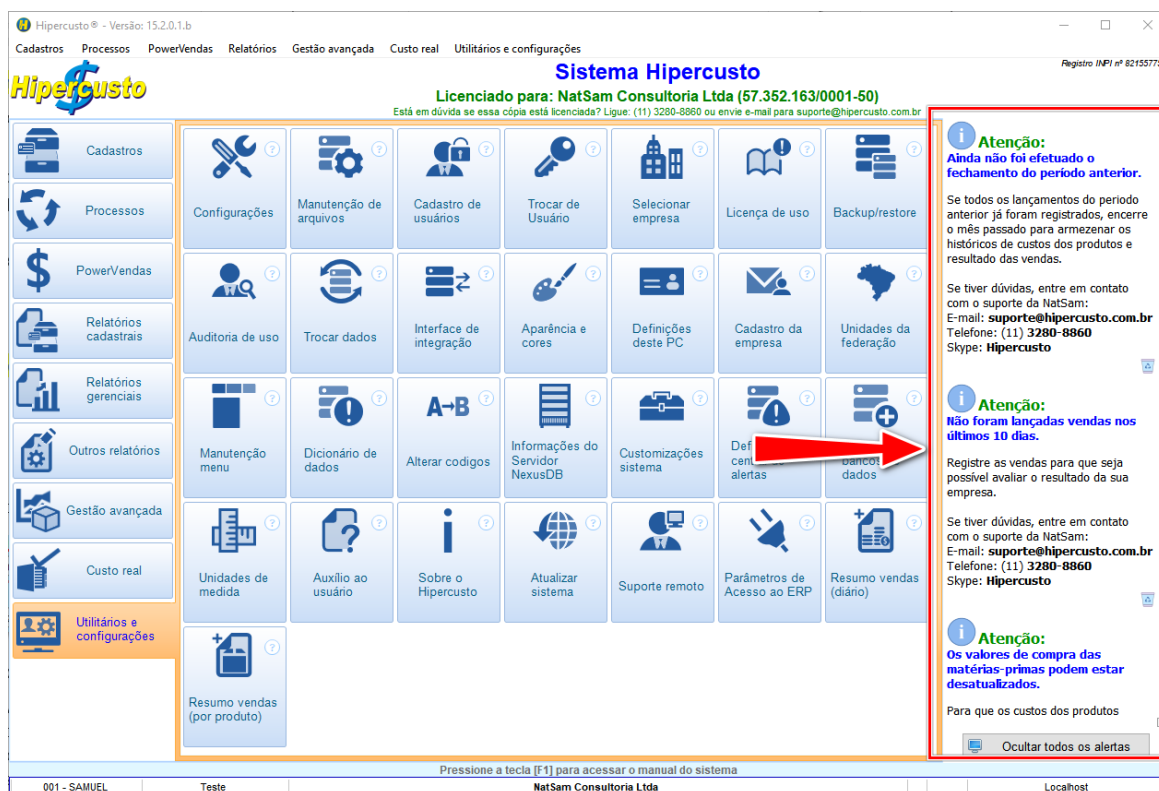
Hipercusto® - Versão: 15.2.0.1.b

Cadastros Processos PowerVendas Relatórios Gestão avançada Custo real Utilitários e configurações

Hipercusto

Sistema Hipercusto

Registro INPI nº 8215577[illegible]

Licenciado para: NatSam Consultoria Ltda (57.352.163/0001-50)

Está em dúvida se essa cópia está licenciada? Ligue: (11) 3280-8860 ou envie e-mail para suporte@hipercusto.com.br

Cadastros

Processos

PowerVendas

Relatórios cadastrais

Relatórios gerenciais

Outros relatórios

Gestão avançada

Custo real

Utilitários e configurações

Configurações

Manutenção de arquivos

Cadastro de usuários

Trocar de Usuário

Selecionar empresa

Licença de uso

Backup/restore

Auditoria de uso

Trocar dados

Interface de integração

Aparência e cores

Definições deste PC

Cadastro da empresa

Unidades da federação

Manutenção menu

Dicionário de dados

A→B

Alterar codigos

Informações do Servidor NexusDB

Customizações sistema

Def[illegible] cen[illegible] alertas

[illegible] bancos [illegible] dados

Unidades de medida

Auxílio ao usuário

Sobre o Hipercusto

Atualizar sistema

Suporte remoto

Parâmetros de Acesso ao ERP

Resumo vendas (diário)

Resumo vendas (por produto)

Atenção:
Ainda não foi efetuado o fechamento do período anterior.

Se todos os lançamentos do periodo anterior já foram registrados, encerre o mês passado para armezenar os históricos de custos dos produtos e resultado das vendas.

Se tiver dúvidas, entre em contato com o suporte da NatSam:
E-mail: suporte@hipercusto.com.br
Telefone: (11) 3280-8860
Skype: Hipercusto

Atenção:
Não foram lançadas vendas nos últimos 10 dias.

Registre as vendas para que seja possível avaliar o resultado da sua empresa.

Se tiver dúvidas, entre em contato com o suporte da NatSam:
E-mail: suporte@hipercusto.com.br
Telefone: (11) 3280-8860
Skype: Hipercusto

Atenção:
Os valores de compra das matérias-primas podem estar desatualizados.

Para que os custos dos produtos

Ocultar todos os alertas

Pressione a tecla [F1] para acessar o manual do sistema

001 - SAMUEL | Teste | NatSam Consultoria Ltda | Localhost